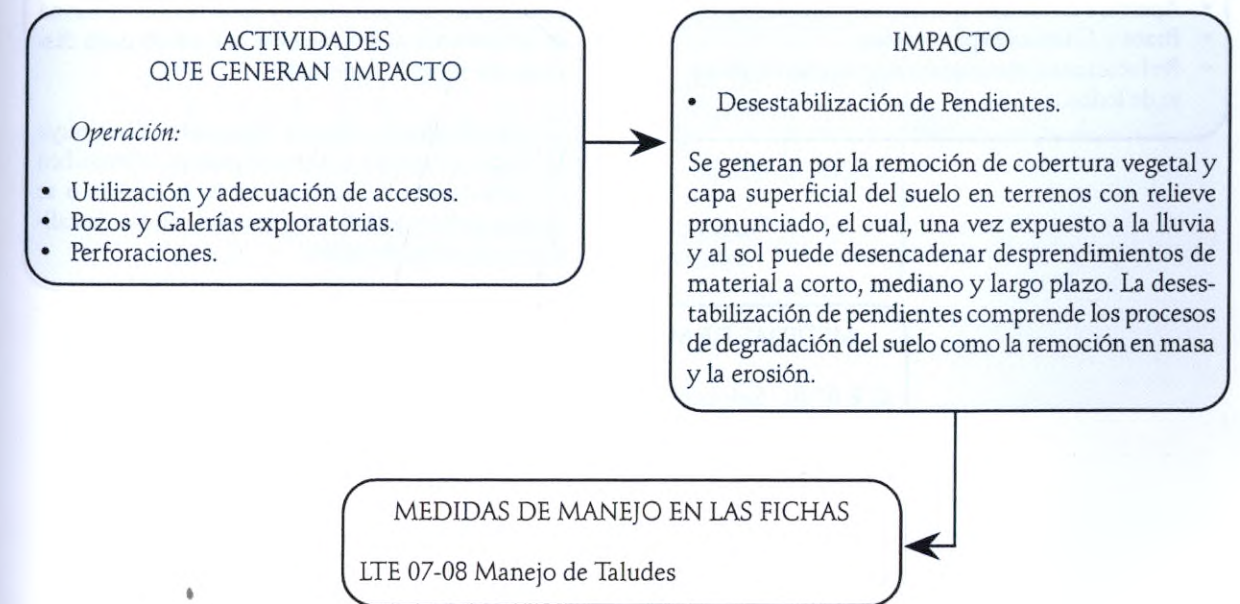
ACTIVIDADES QUE GENERAN IMPACTO

*Operación:*

• Utilización y adecuación de accesos.
• Pozos y Galerías exploratorias.
• Perforaciones.

IMPACTO

• Desestabilización de Pendientes.

Se generan por la remoción de cobertura vegetal y capa superficial del suelo en terrenos con relieve pronunciado, el cual, una vez expuesto a la lluvia y al sol puede desencadenar desprendimientos de material a corto, mediano y largo plazo. La desestabilización de pendientes comprende los procesos de degradación del suelo como la remoción en masa y la erosión.

MEDIDAS DE MANEJO EN LAS FICHAS

LTE 07-08 Manejo de Taludes